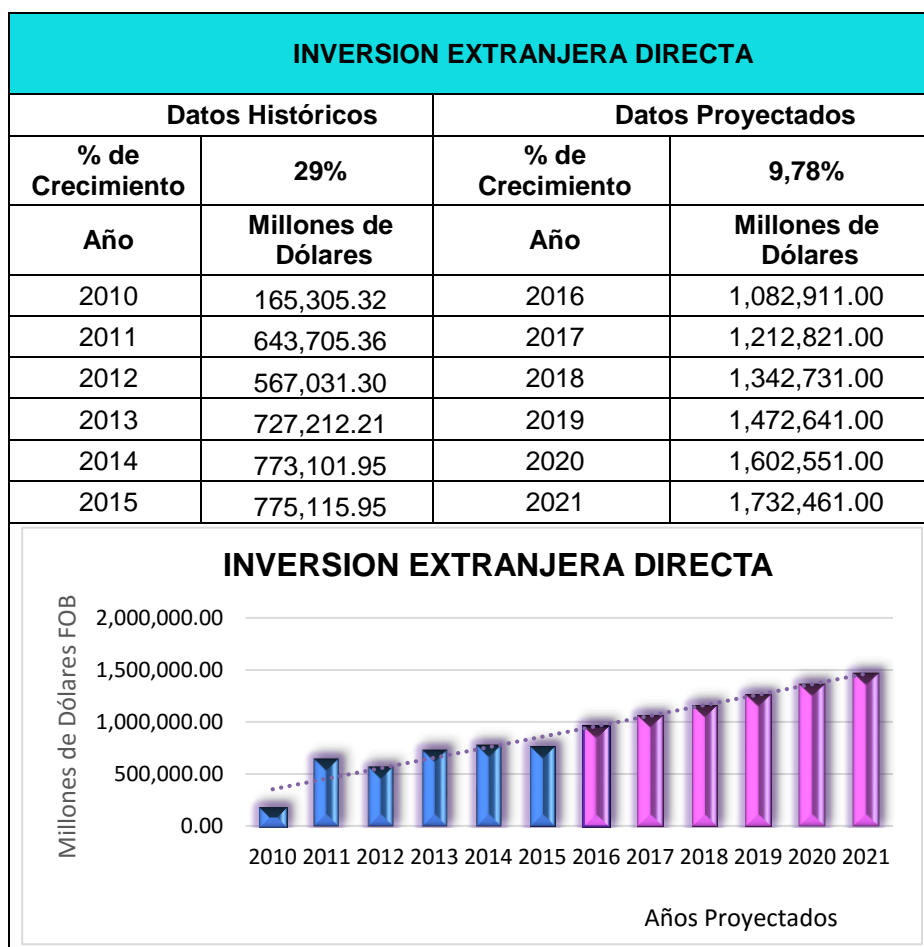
INVERSION EXTRANJERA DIRECTA

| Datos Históricos | | Datos Proyectados | |
|---|---|---|---|
| % de Crecimiento | 29% | % de Crecimiento | 9,78% |
| Año | Millones de Dólares | Año | Millones de Dólares |
| 2010 | 165,305.32 | 2016 | 1,082,911.00 |
| 2011 | 643,705.36 | 2017 | 1,212,821.00 |
| 2012 | 567,031.30 | 2018 | 1,342,731.00 |
| 2013 | 727,212.21 | 2019 | 1,472,641.00 |
| 2014 | 773,101.95 | 2020 | 1,602,551.00 |
| 2015 | 775,115.95 | 2021 | 1,732,461.00 |

INVERSION EXTRANJERA DIRECTA

Millones de Dólares FOB

2,000,000.00
1,500,000.00
1,000,000.00
500,000.00
0.00

2010 2011 2012 2013 2014 2015 2016 2017 2018 2019 2020 2021

Años Proyectados